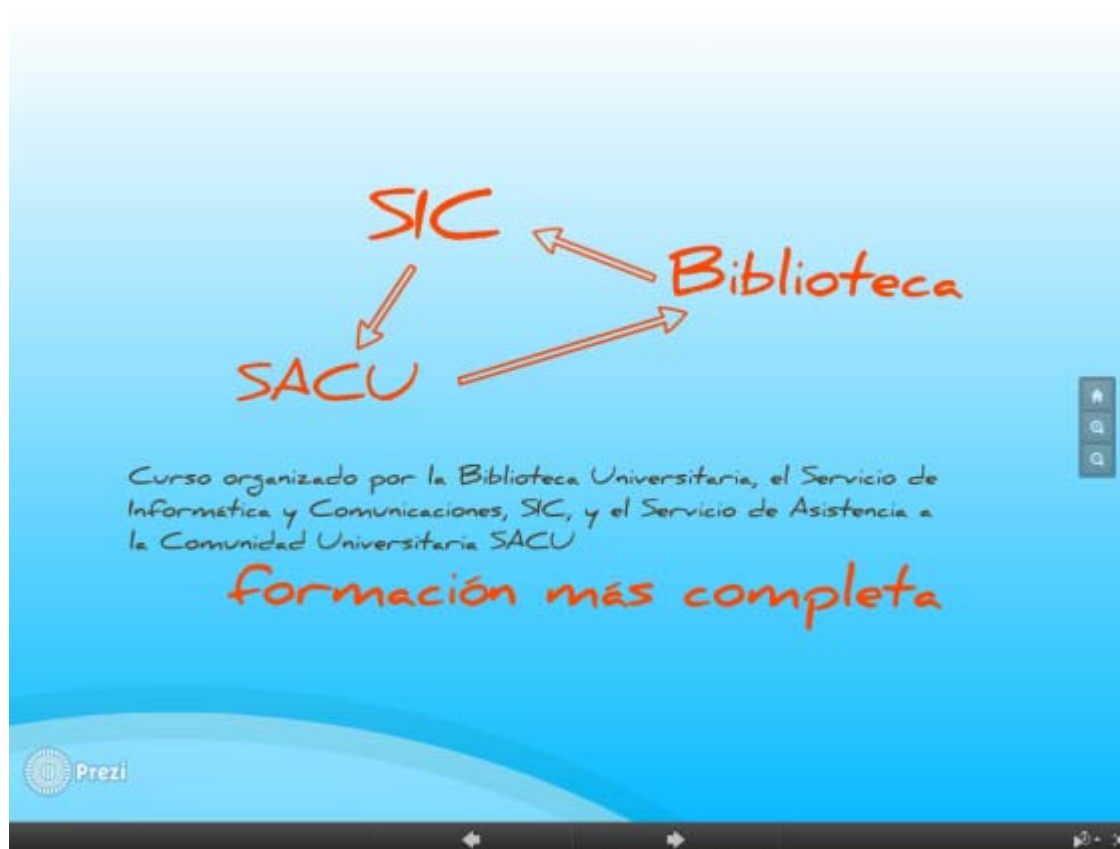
SIC

Biblioteca

SACU

Curso organizado por la Biblioteca Universitaria, el Servicio de Informatica y Comunicaciones, SIC, y el Servicio de Asistencia a la Comunidad Universitaria SACU

formación más completa

Prezi